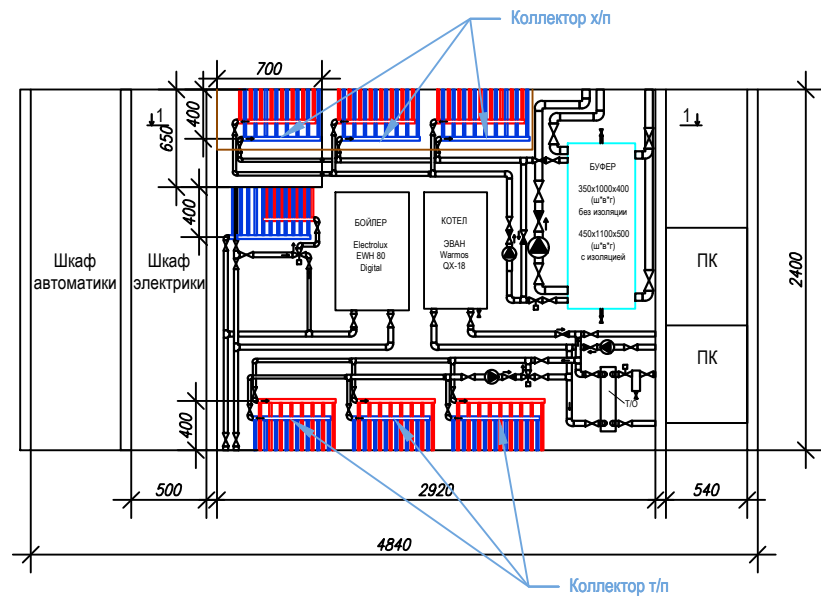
Коллектор х/п

700

1

650

400

400

400

Шкаф автоматики

Шкаф электрики

БОЙЛЕР
Electrolux EWH 80 Digital

КОТЕЛ
ЭВАН Warmos QX-18

БУФЕР
350х1000х400 (ш*в*г) без изоляции
450х1100х500 (ш*в*г) с изоляцией

1

ПК

ПК

2400

Т/О

500

2920

540

4840

Коллектор т/п